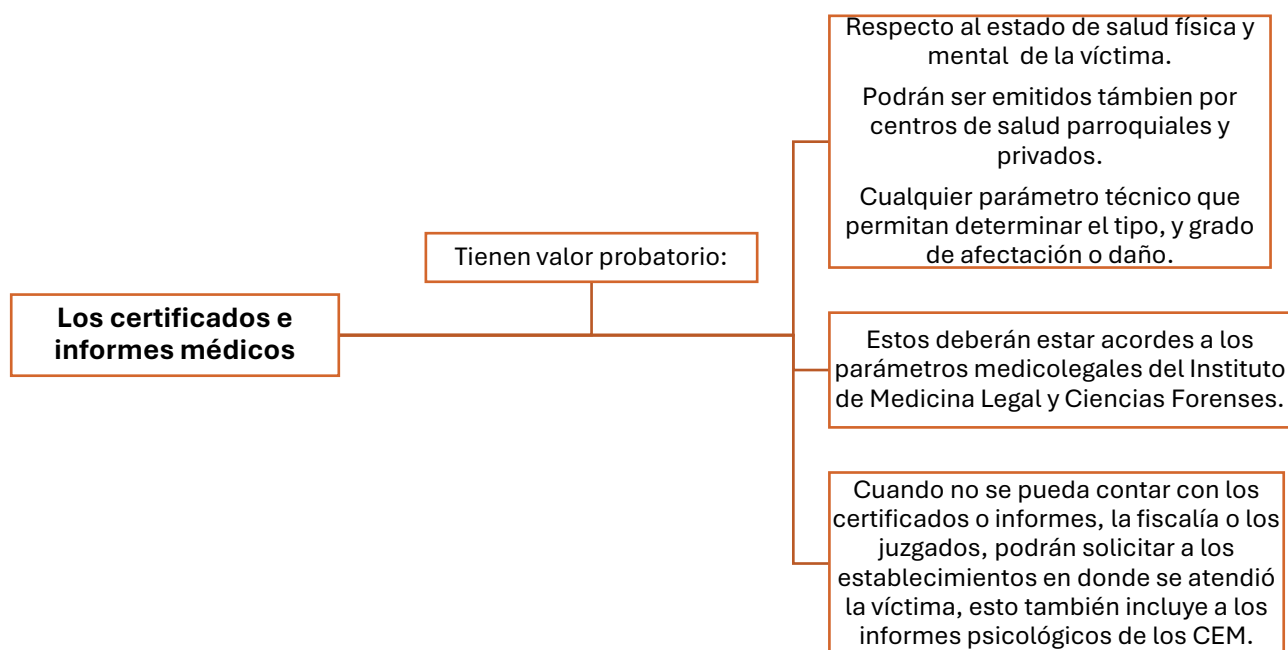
**Los certificados e informes médicos**

Tienen valor probatorio:

Respecto al estado de salud física y mental de la víctima.

Podrán ser emitidos támbien por centros de salud parroquiales y privados.

Cualquier parámetro técnico que permitan determinar el tipo, y grado de afectación o daño.

Estos deberán estar acordes a los parámetros medicolegales del Instituto de Medicina Legal y Ciencias Forenses.

Cuando no se pueda contar con los certificados o informes, la fiscalía o los juzgados, podrán solicitar a los establecimientos en donde se atendió la víctima, esto también incluye a los informes psicológicos de los CEM.